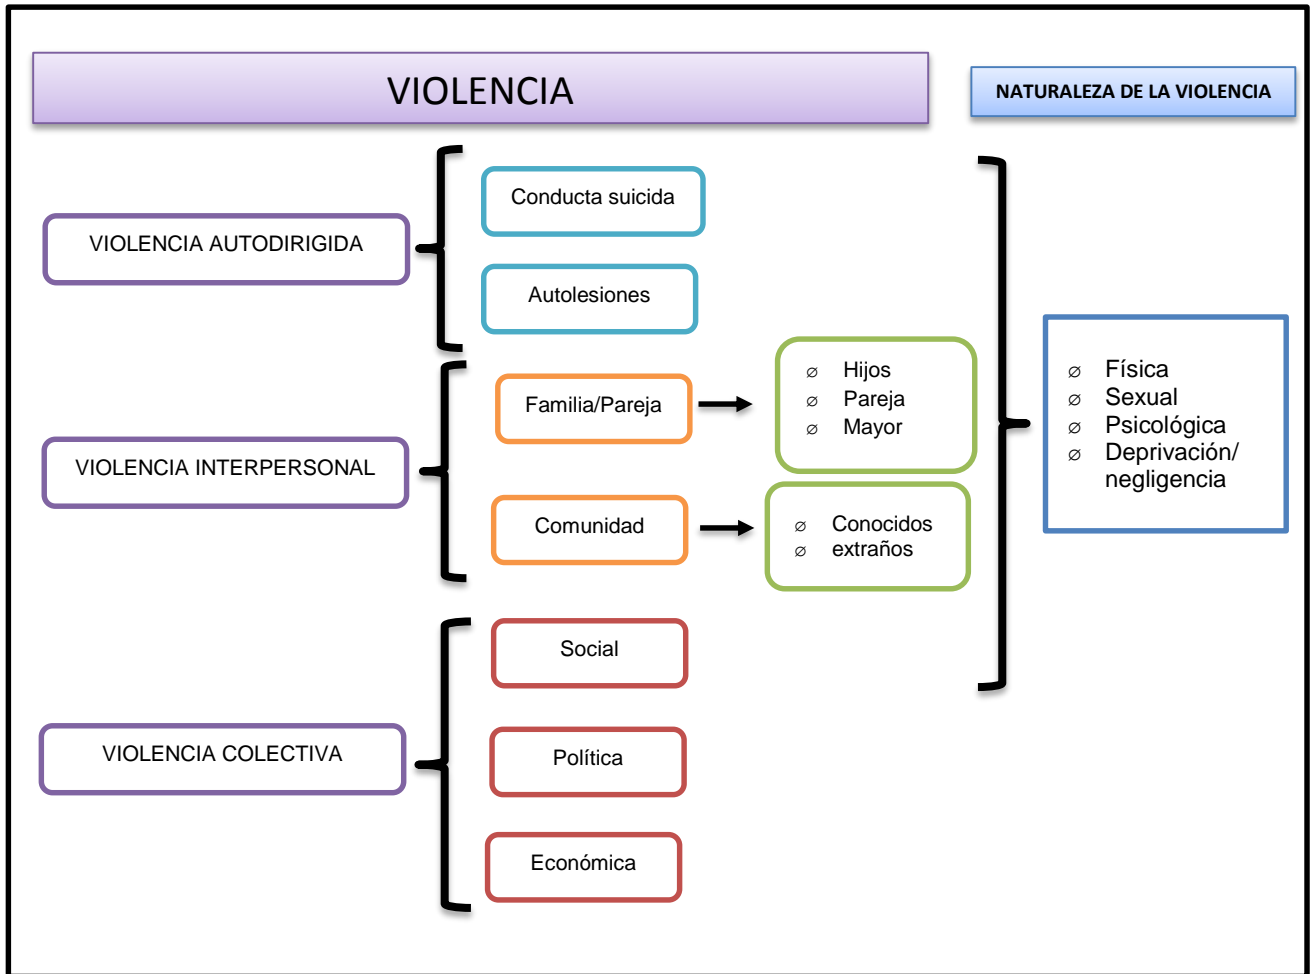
VIOLENCIA

NATURALEZA DE LA VIOLENCIA

VIOLENCIA AUTODIRIGIDA

Conducta suicida

Autolesiones

VIOLENCIA INTERPERSONAL

Familia/Pareja

Hijos
Pareja
Mayor

Comunidad

Conocidos
extraños

VIOLENCIA COLECTIVA

Social

Política

Económica

Física
Sexual
Psicológica
Deprivación/ negligencia